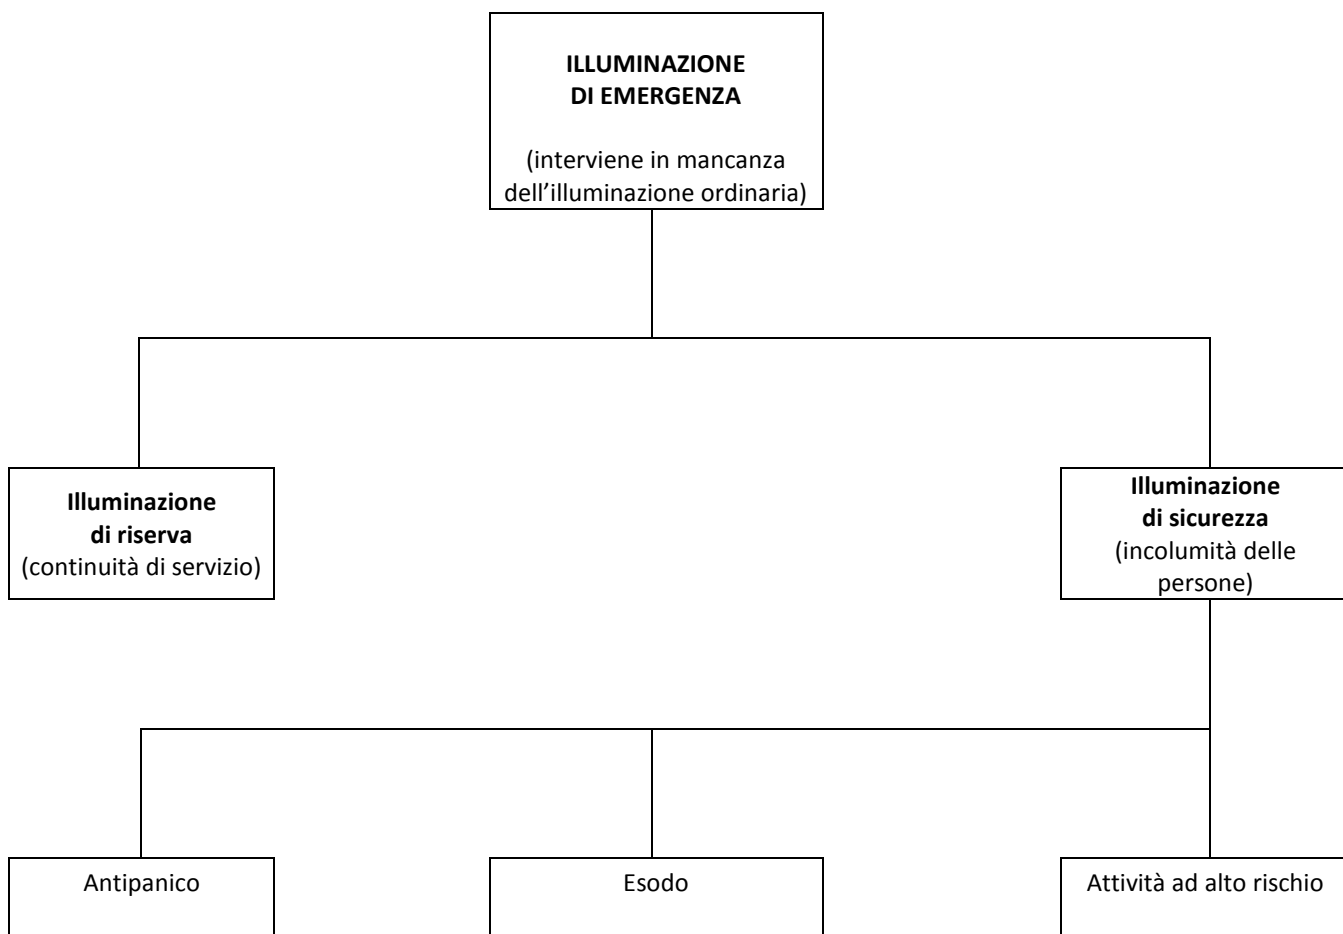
ILLUMINAZIONE
DI EMERGENZA

(interviene in mancanza dell'illuminazione ordinaria)

Illuminazione di riserva
(continuità di servizio)

Illuminazione di sicurezza
(incolumità delle persone)

Antipanico

Esodo

Attività ad alto rischio